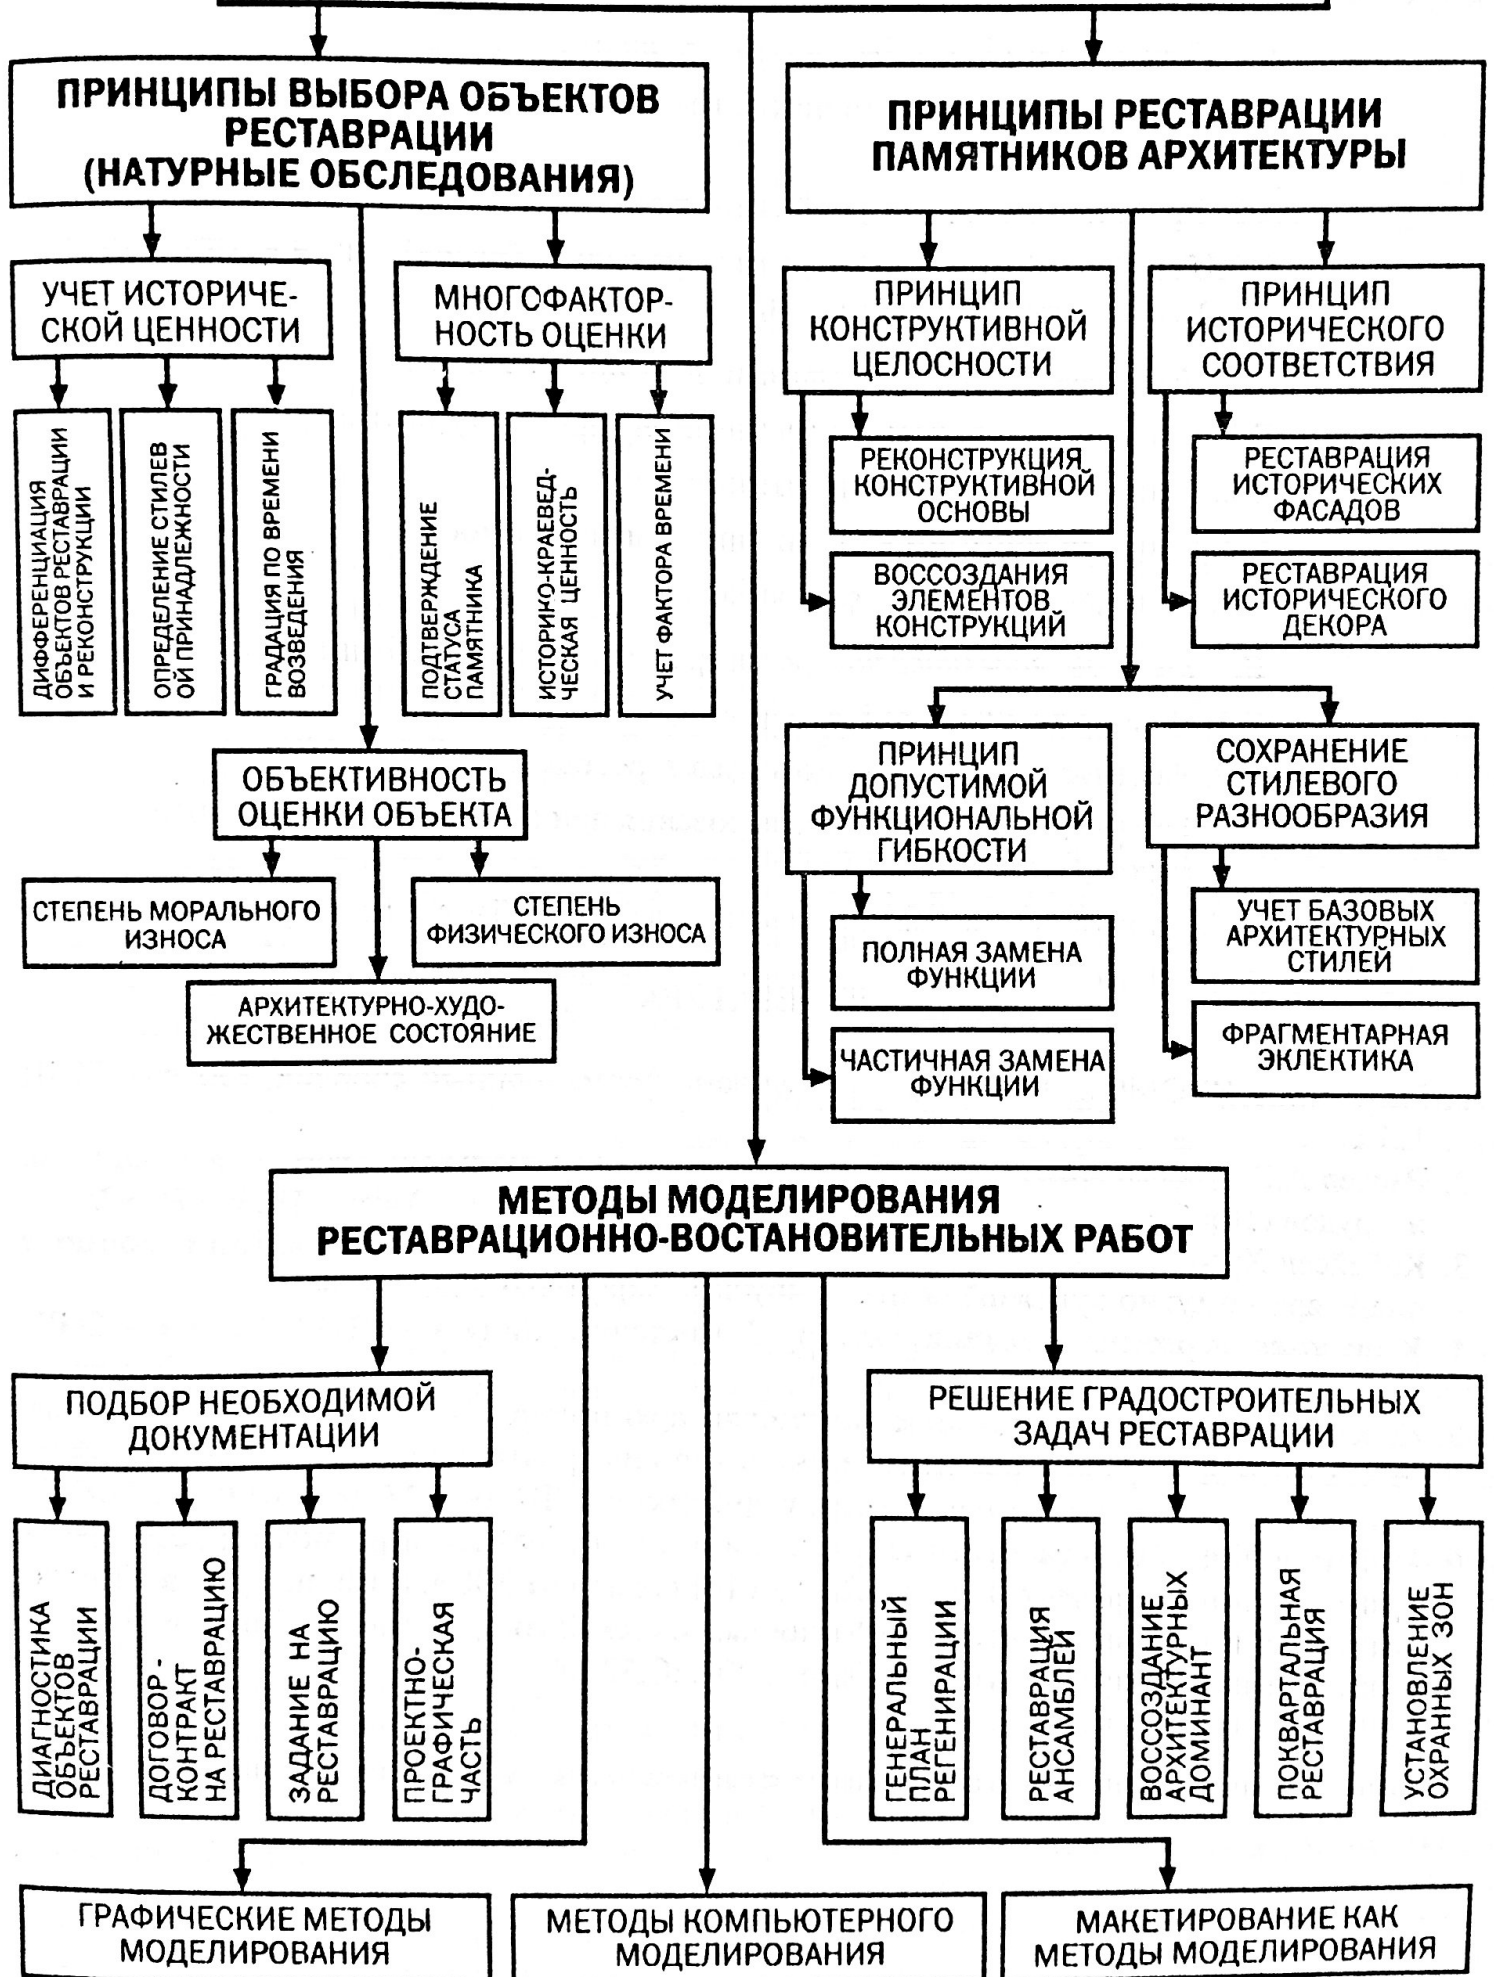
ПРИНЦИПЫ ВЫБОРА ОБЪЕКТОВ РЕСТАВРАЦИИ (НАТУРНЫЕ ОБСЛЕДОВАНИЯ)

УЧЕТ ИСТОРИЧЕСКОЙ ЦЕННОСТИ

ДИФФЕРЕНЦИАЦИЯ ОБЪЕКТОВ РЕСТАВРАЦИИ И РЕКОНСТРУКЦИИ

ОПРЕДЕЛЕНИЕ СТИЛЕВОЙ ПРИНАДЛЕЖНОСТИ

ГРАДАЦИЯ ПО ВРЕМЕНИ ВОЗВЕДЕНИЯ

МНОГОФАКТОРНОСТЬ ОЦЕНКИ

ПОДТВЕРЖДЕНИЕ СТАТУСА ПАМЯТНИКА

ИСТОРИКО-КРАЕВЕДЧЕСКАЯ ЦЕННОСТЬ

УЧЕТ ФАКТОРА ВРЕМЕНИ

ОБЪЕКТИВНОСТЬ ОЦЕНКИ ОБЪЕКТА

СТЕПЕНЬ МОРАЛЬНОГО ИЗНОСА

СТЕПЕНЬ ФИЗИЧЕСКОГО ИЗНОСА

АРХИТЕКТУРНО-ХУДОЖЕСТВЕННОЕ СОСТОЯНИЕ

ПРИНЦИПЫ РЕСТАВРАЦИИ ПАМЯТНИКОВ АРХИТЕКТУРЫ

ПРИНЦИП КОНСТРУКТИВНОЙ ЦЕЛОСНОСТИ

РЕКОНСТРУКЦИЯ КОНСТРУКТИВНОЙ ОСНОВЫ

ВОССОЗДАНИЯ ЭЛЕМЕНТОВ КОНСТРУКЦИЙ

ПРИНЦИП ИСТОРИЧЕСКОГО СООТВЕТСТВИЯ

РЕСТАВРАЦИЯ ИСТОРИЧЕСКИХ ФАСАДОВ

РЕСТАВРАЦИЯ ИСТОРИЧЕСКОГО ДЕКОРА

ПРИНЦИП ДОПУСТИМОЙ ФУНКЦИОНАЛЬНОЙ ГИБКОСТИ

ПОЛНАЯ ЗАМЕНА ФУНКЦИИ

ЧАСТИЧНАЯ ЗАМЕНА ФУНКЦИИ

СОХРАНЕНИЕ СТИЛЕВОГО РАЗНООБРАЗИЯ

УЧЕТ БАЗОВЫХ АРХИТЕКТУРНЫХ СТИЛЕЙ

ФРАГМЕНТАРНАЯ ЭКЛЕКТИКА

МЕТОДЫ МОДЕЛИРОВАНИЯ РЕСТАВРАЦИОННО-ВОСТАНОВИТЕЛЬНЫХ РАБОТ

ПОДБОР НЕОБХОДИМОЙ ДОКУМЕНТАЦИИ

ДИАГНОСТИКА ОБЪЕКТОВ РЕСТАВРАЦИИ

ДОГОВОР-КОНТРАКТ НА РЕСТАВРАЦИЮ

ЗАДАНИЕ НА РЕСТАВРАЦИЮ

ПРОЕКТНО-ГРАФИЧЕСКАЯ ЧАСТЬ

РЕШЕНИЕ ГРАДОСТРОИТЕЛЬНЫХ ЗАДАЧ РЕСТАВРАЦИИ

ГЕНЕРАЛЬНЫЙ ПЛАН РЕГЕНИРАЦИИ

РЕСТАВРАЦИЯ АНСАМБЛЕЙ

ВОССОЗДАНИЕ АРХИТЕКТУРНЫХ ДОМИНАНТ

ПОКВАРТАЛЬНАЯ РЕСТАВРАЦИЯ

УСТАНОВЛЕНИЕ ОХРАННЫХ ЗОН

ГРАФИЧЕСКИЕ МЕТОДЫ МОДЕЛИРОВАНИЯ

МЕТОДЫ КОМПЬЮТЕРНОГО МОДЕЛИРОВАНИЯ

МАКЕТИРОВАНИЕ КАК МЕТОДЫ МОДЕЛИРОВАНИЯ